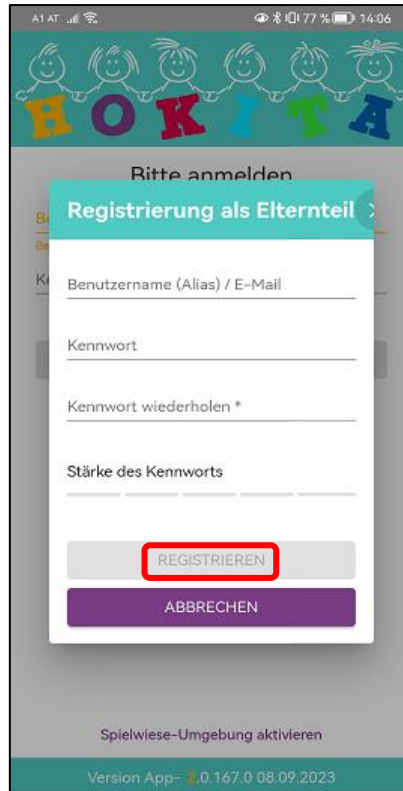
A1 AT 77 % 14:06

HOKITA

Bitte anmelden

Registrierung als Elternteil

Benutzername (Alias) / E-Mail

Kennwort

Kennwort wiederholen *

Stärke des Kennworts

REGISTRIEREN

ABBRECHEN

Spielwiese-Umgebung aktivieren

Version App- 2.0.167.0 08.09.2023